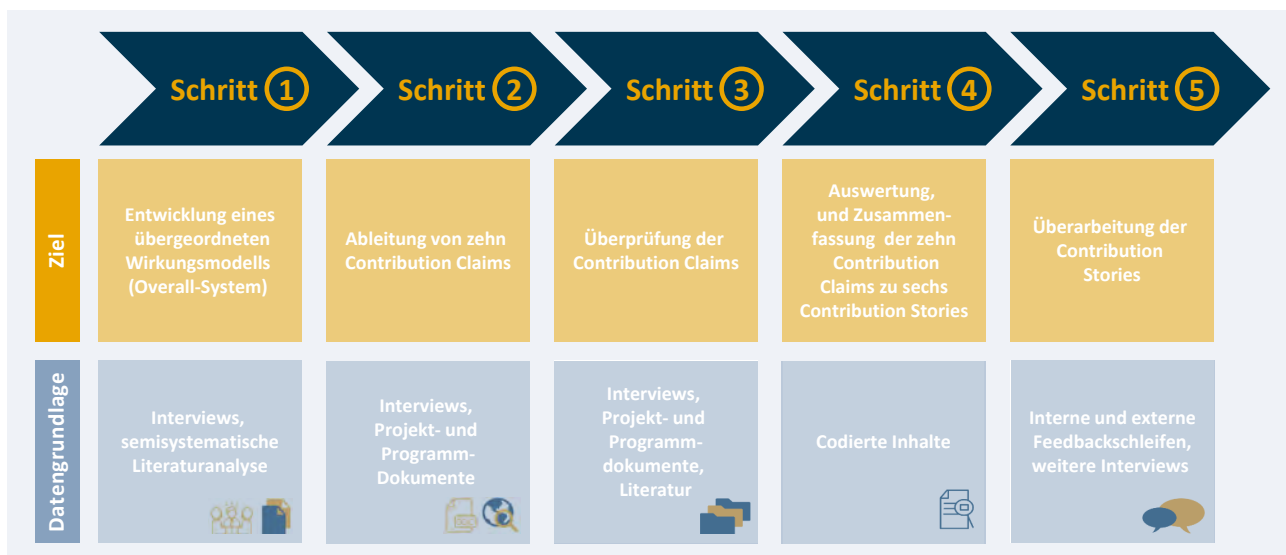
Schritt 1

Schritt 2

Schritt 3

Schritt 4

Schritt 5

Ziel

Entwicklung eines übergeordneten Wirkungsmodells (Overall-System)

Ableitung von zehn Contribution Claims

Überprüfung der Contribution Claims

Auswertung, und Zusammenfassung der zehn Contribution Claims zu sechs Contribution Stories

Überarbeitung der Contribution Stories

Datengrundlage

Interviews, semisystematische Literaturanalyse

Interviews, Projekt- und Programm-Dokumente

Interviews, Projekt- und Programmdokumente, Literatur

Codierte Inhalte

Interne und externe Feedbackschleifen, weitere Interviews